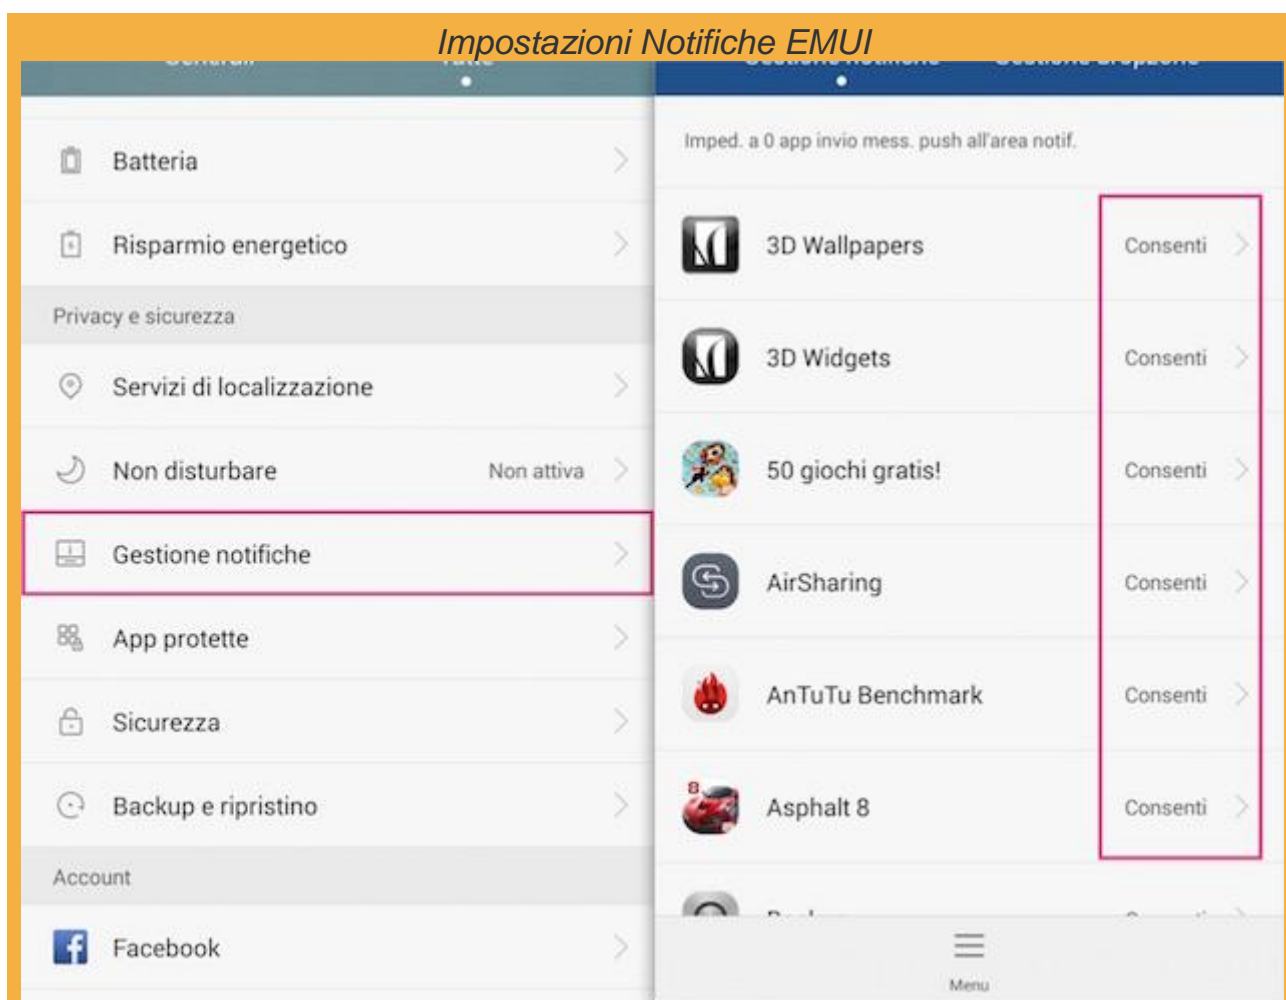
Impostazioni Notifiche EMUI

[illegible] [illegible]

Batteria

Risparmio energetico

Privacy e sicurezza

Servizi di localizzazione

Non disturbare Non attiva

Gestione notifiche

App protette

Sicurezza

Backup e ripristino

Account

Facebook

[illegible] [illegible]

Imped. a 0 app invio mess. push all'area notif.

3D Wallpapers Consenti

3D Widgets Consenti

50 giochi gratis! Consenti

AirSharing Consenti

AnTuTu Benchmark Consenti

Asphalt 8 Consenti

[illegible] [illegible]

Menu